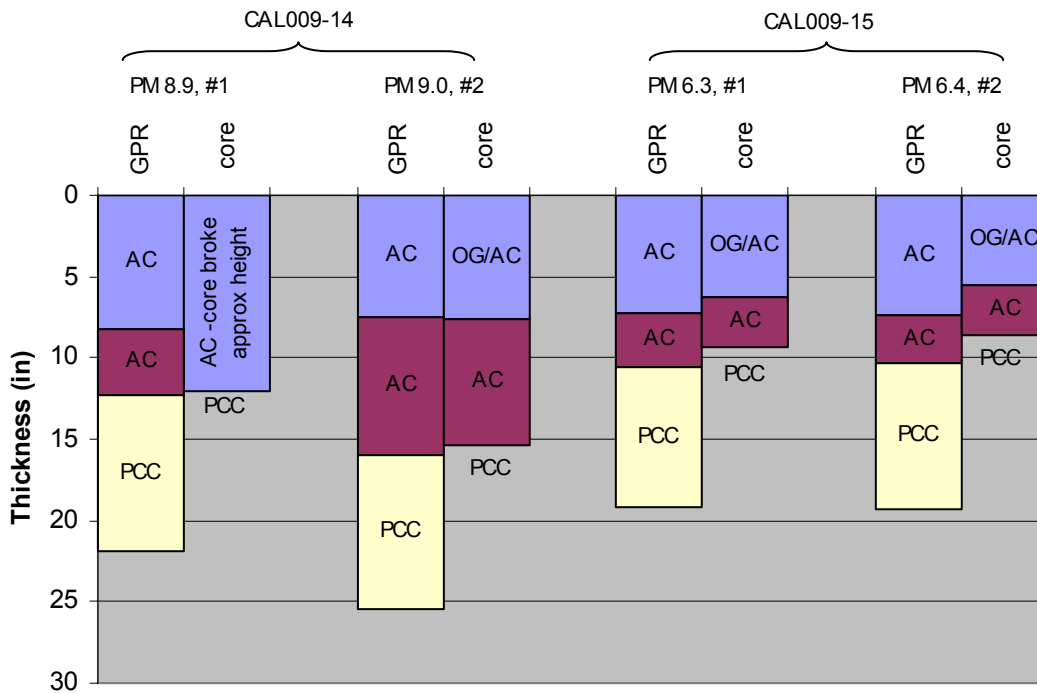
CAL009-14

CAL009-15

PM 8.9, #1

PM 9.0, #2

PM 6.3, #1

PM 6.4, #2

GPR core GPR core GPR core GPR core

Thickness (in)

0
5
10
15
20
25
30

AC
AC
PCC

AC -core broke approx height
PCC

AC
AC
PCC

OG/AC
AC
PCC

AC
AC
PCC

OG/AC
AC
PCC

AC
AC
PCC

OG/AC
AC
PCC